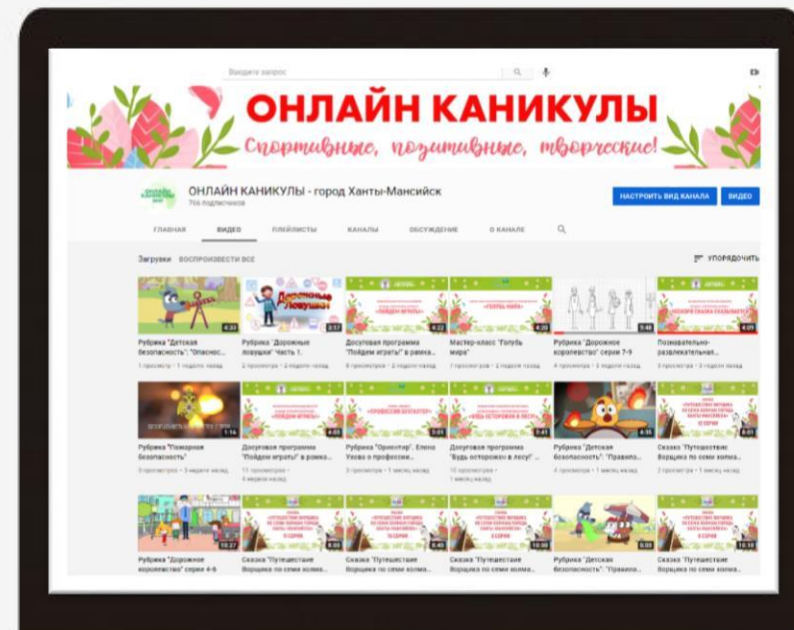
Введите запрос

ОНЛАЙН КАНИКУЛЫ
Спортивные, позитивные, творческие!

ОНЛАЙН КАНИКУЛЫ - город Ханты-Мансийск
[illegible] подписчиков

НАСТРОИТЬ ВИД КАНАЛА
ВИДЕО

ГЛАВНАЯ ВИДЕО ПЛЕЙЛИСТЫ КАНАЛЫ ОБСУЖДЕНИЕ О КАНАЛЕ

Загрузки ВОСПРОИЗВЕСТИ ВСЕ
УПОРЯДОЧИТЬ

4:33
Рубрика "Детская безопасность". "Опаснос...
1 просмотр • 1 неделю назад

Дорожные ловушки
2:17
Рубрика "Дорожные ловушки" Часть 1.
2 просмотра • 2 недели назад

«ПОЙДЕМ ИГРАТЬ»
4:22
Досуговая программа "Пойдем играть" в рамка...
6 просмотров • 2 недели назад

«ГОЛУБЬ МИРА»
4:20
Мастер-класс "Голубь мира"
2 просмотра • 2 недели назад

9:46
Рубрика "Дорожное королевство" серии 7-9
4 просмотра • 2 недели назад

4:09
Познавательно-развлекательная...
2 просмотра • 2 недели назад

1:16
Рубрика "Пожарная безопасность"
0 просмотров • 3 недели назад

«ПОЙДЕМ ИГРАТЬ»
4:05
Досуговая программа "Пойдем играть" в рамка...
11 просмотров •
4 недели назад

«ПРОФЕССИЯ БУХГАЛТЕР»
Рубрика "Ориентир". Елена Ухова о профессии...
0 просмотров • 1 месяц назад

«БУДЬ ОСТОРОЖЕН В ЛЕСУ!»
3:41
Досуговая программа "Будь осторожен в лесу!" ...
10 просмотров •
1 месяц назад

4:38
Рубрика "Детская безопасность". "Правило...
4 просмотра • 1 месяц назад

8:01
Сказка "Путешествие Ворщика по семи холма...
2 просмотра • 1 месяц назад

10:27
Рубрика "Дорожное королевство" серии 4-6

8:00
Сказка "Путешествие Ворщика по семи холма...

8:40
Сказка "Путешествие Ворщика по семи холма...

10:00
Сказка "Путешествие Ворщика по семи холма...

5:03
Рубрика "Детская безопасность". "Правило...

10:10
Сказка "Путешествие Ворщика по семи холма...